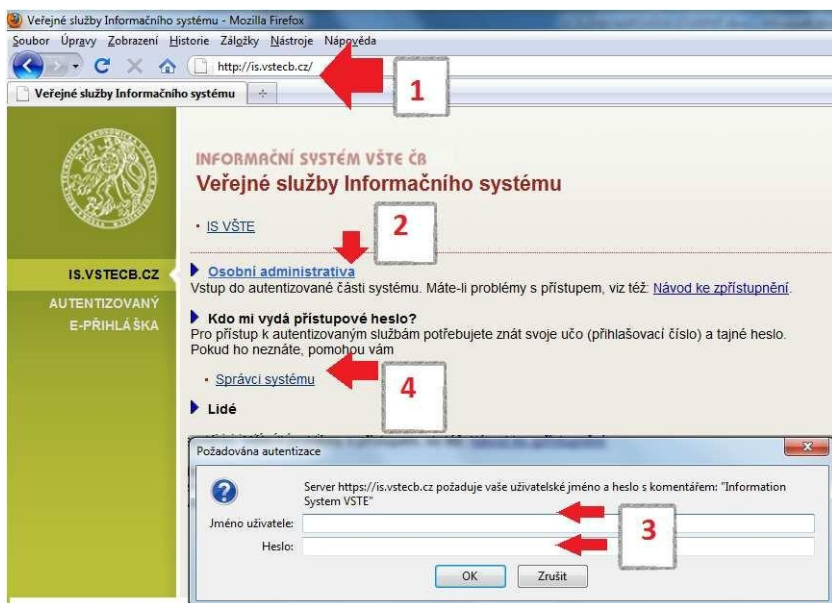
Veřejné služby Informačního systému - Mozilla Firefox

Soubor Úpravy Zobrazení Historie Záložky Nástroje Nápověda

http://is.vstecb.cz/

1

Veřejné služby Informačního systému

INFORMAČNÍ SYSTÉM VŠTE ČB

Veřejné služby Informačního systému

• IS VŠTE

2

IS.VSTECB.CZ

AUTENTIZOVANÝ E-PŘIHLÁŠKA

Osobní administrativa

Vstup do autentizované části systému. Máte-li problémy s přístupem, viz též: Návod ke zpřístupnění.

Kdo mi vydá přístupové heslo?

Pro přístup k autentizovaným službám potřebujete znát svoje učo (přihlašovací číslo) a tajné heslo. Pokud ho neznáte, pomohou vám

• Správci systému

4

Lidé

Požadována autentizace

Server https://is.vstecb.cz požaduje vaše uživatelské jméno a heslo s komentářem: "Information System VSTE"

Jméno uživatele:

Heslo:

3

OK

Zrušit